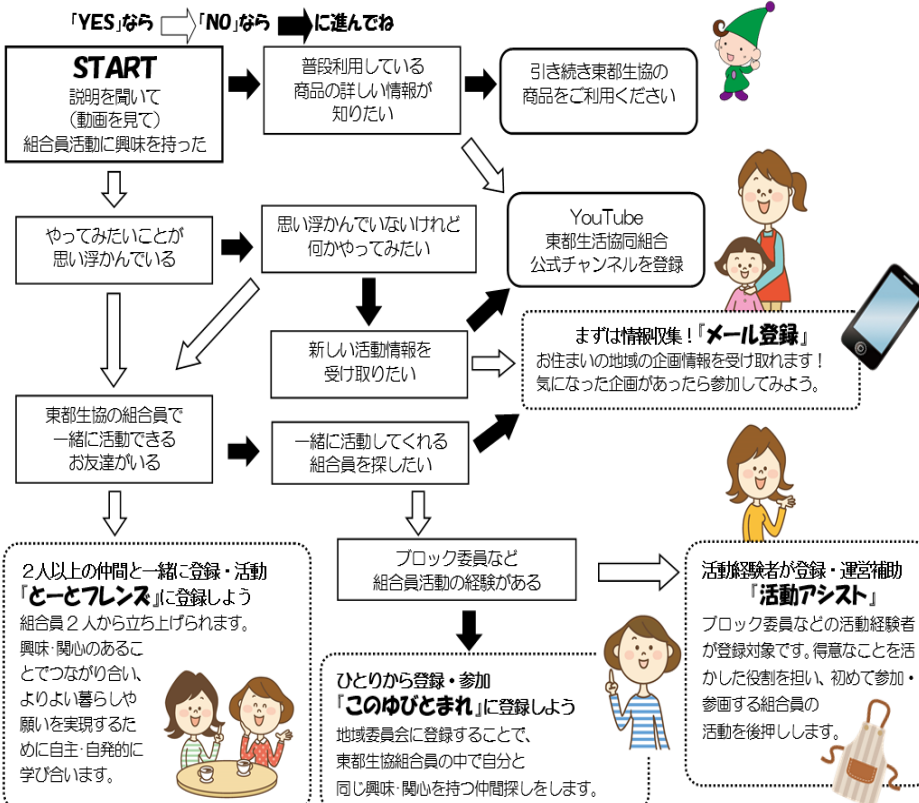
「YES」なら 「NO」なら に進んでね

START
説明を聞いて
(動画を見て)
組合員活動に興味を持った

普段利用している
商品の詳しい情報が
知りたい

引き続き東都生協の
商品をご利用ください

やってみたいことが
思い浮かんでいる

思い浮かんでいないけれど
何かやってみたい

YouTube
東都生活協同組合
公式チャンネルを登録

新しい活動情報を
受け取りたい

まずは情報収集!「メール登録」
お住まいの地域の企画情報を受け取れます!
気になった企画があったら参加してみよう。

東都生協の組合員で
一緒に活動できる
お友達がいる

一緒に活動してくれる
組合員を探したい

2人以上の仲間と一緒に登録・活動
「とーとフレンズ」に登録しよう
組合員2人から立ち上げられます。
興味･関心のあることでつながり合い、よりよい暮らしや願いを実現するために自主･自発的に学び合います。

ブロック委員など
組合員活動の経験がある

活動経験者が登録・運営補助
「活動アシスト」
ブロック委員などの活動経験者が登録対象です。得意なことを活かした役割を担い、初めて参加・参画する組合員の活動を後押しします。

ひとりから登録・参加
「このゆびとまれ」に登録しよう
地域委員会に登録することで、東都生協組合員の中で自分と同じ興味･関心を持つ仲間探しをします。